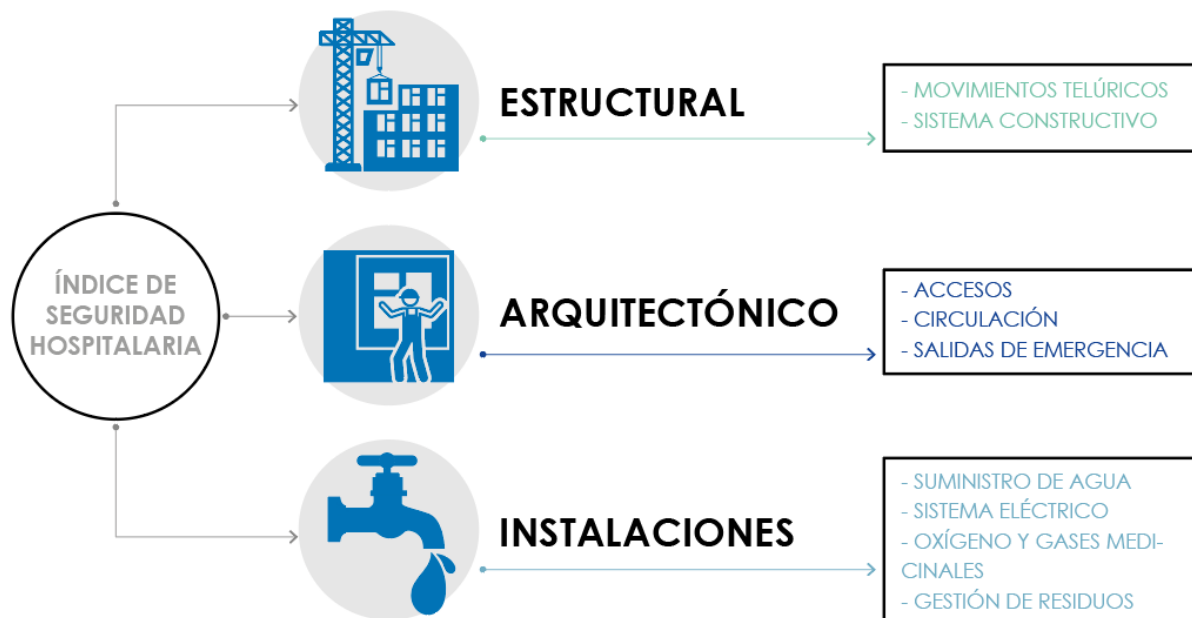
ÍNDICE DE SEGURIDAD HOSPITALARIA

ESTRUCTURAL

- MOVIMIENTOS TELÚRICOS
- SISTEMA CONSTRUCTIVO

ARQUITECTÓNICO

- ACCESOS
- CIRCULACIÓN
- SALIDAS DE EMERGENCIA

INSTALACIONES

- SUMINISTRO DE AGUA
- SISTEMA ELÉCTRICO
- OXÍGENO Y GASES MEDICINALES
- GESTIÓN DE RESIDUOS